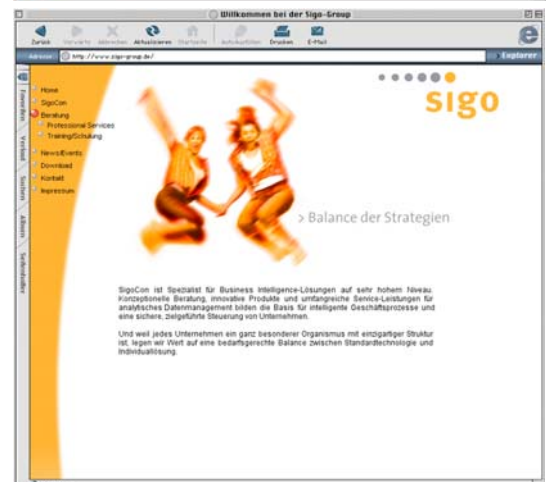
Willkommen bei der Sigo-Group

Zurück Vorwärts Abbrechen Aktualisieren Startseite Autoausfüllen Drucken E-Mail

Adresse: http://www.sigo-group.de/ Explorer

Favoriten Verlauf Suchen Alben Seitenhalter

Home
SigoCon
Beratung
Professional Services
Training/Schulung
News/Events
Download
Kontakt
Impressum

sigo

> Balance der Strategien

SigoCon ist Spezialist für Business Intelligence-Lösungen auf sehr hohem Niveau. Konzeptionelle Beratung, innovative Produkte und umfangreiche Service-Leistungen für analytisches Datenmanagement bilden die Basis für intelligente Geschäftsprozesse und eine sichere, zielgeführte Steuerung von Unternehmen.

Und weil jedes Unternehmen ein ganz besonderer Organismus mit einzigartiger Struktur ist, legen wir Wert auf eine bedarfsgerechte Balance zwischen Standardtechnologie und Individuallösung.